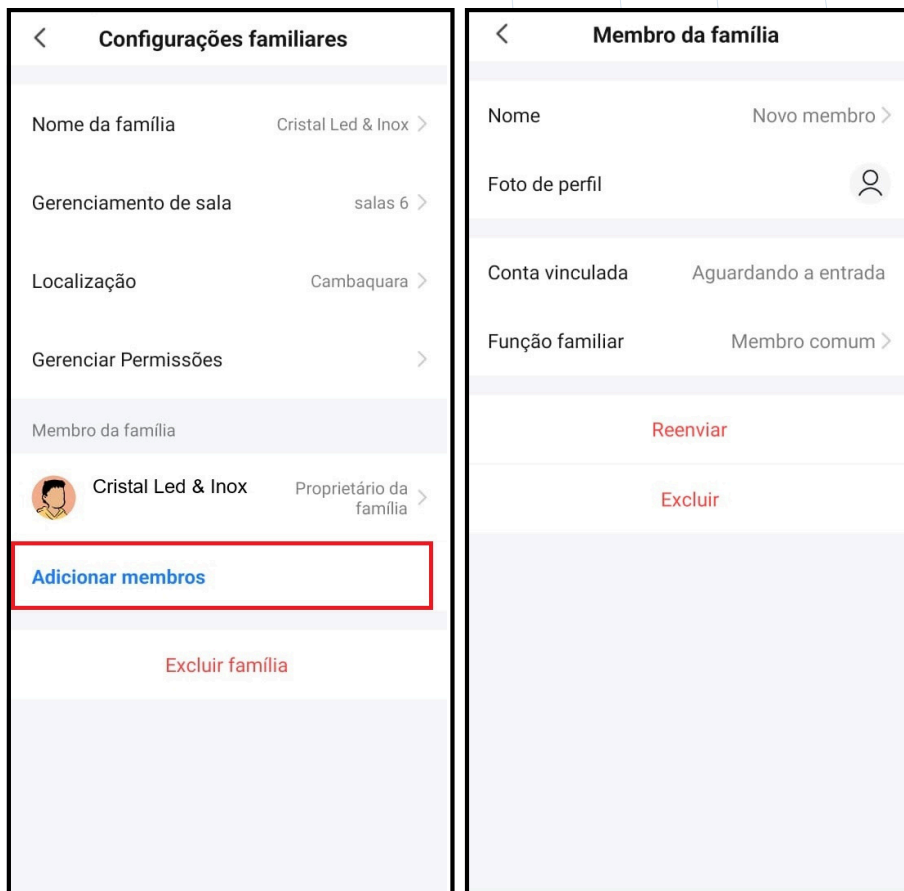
<

Configurações familiares

Nome da família Cristal Led & Inox >

Gerenciamento de sala salas 6 >

Localização Cambaquara >

Gerenciar Permissões >

Membro da família

Cristal Led & Inox Proprietário da família >

Adicionar membros

Excluir família

<

Membro da família

Nome Novo membro >

Foto de perfil

Conta vinculada Aguardando a entrada

Função familiar Membro comum >

Reenviar

Excluir